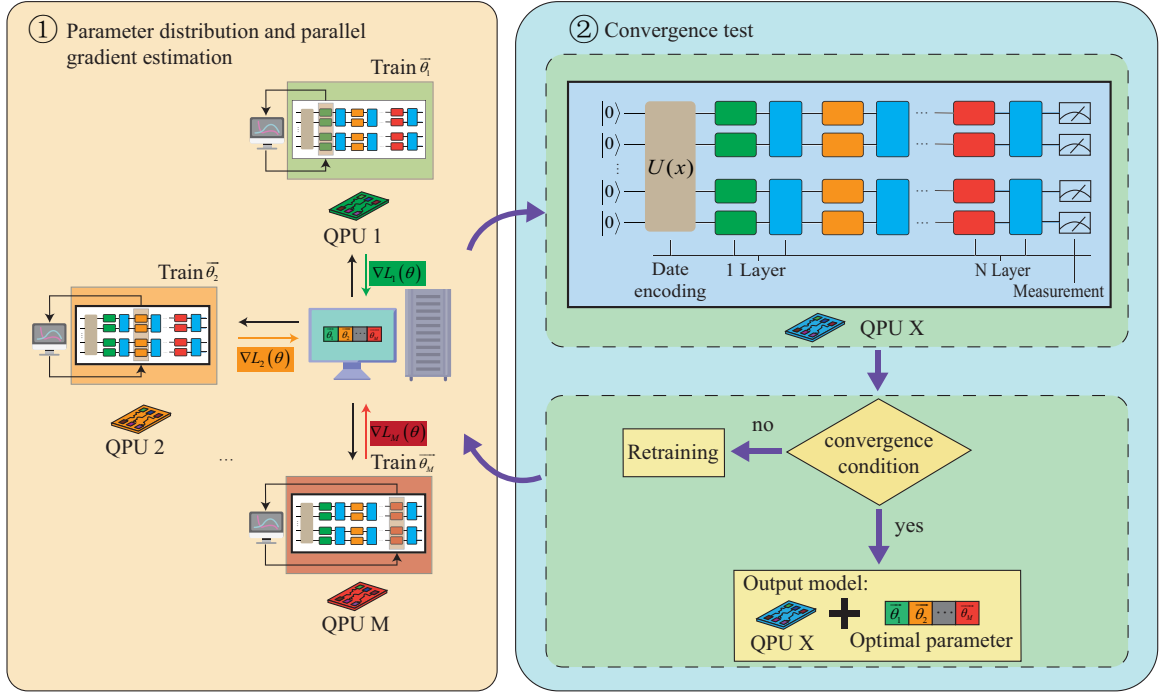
① Parameter distribution and parallel gradient estimation

Train $\vec{\theta_1}$

QPU 1

$\nabla L_1(\theta)$

Train $\vec{\theta_2}$

$\vec{\theta_1}$ $\vec{\theta_2}$ $\cdots$ $\vec{\theta_M}$

$\nabla L_2(\theta)$

QPU 2

...

$\nabla L_M(\theta)$

Train $\vec{\theta_M}$

QPU M

② Convergence test

$|0\rangle$
$|0\rangle$
$\vdots$
$|0\rangle$
$|0\rangle$

$U(x)$

...

Date encoding

1 Layer

N Layer

Measurement

QPU X

Retraining

no

convergence condition

yes

Output model:

QPU X

Optimal parameter

$\vec{\theta_1}$ $\vec{\theta_2}$ $\cdots$ $\vec{\theta_M}$